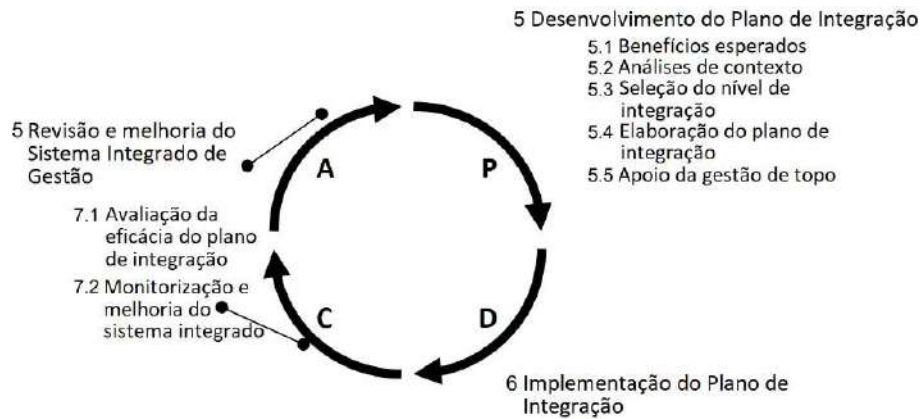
5 Desenvolvimento do Plano de Integração

5.1 Benefícios esperados
5.2 Análises de contexto
5.3 Seleção do nível de integração
5.4 Elaboração do plano de integração
5.5 Apoio da gestão de topo

5 Revisão e melhoria do Sistema Integrado de Gestão

A

P

7.1 Avaliação da eficácia do plano de integração

7.2 Monitorização e melhoria do sistema integrado

C

D

6 Implementação do Plano de Integração